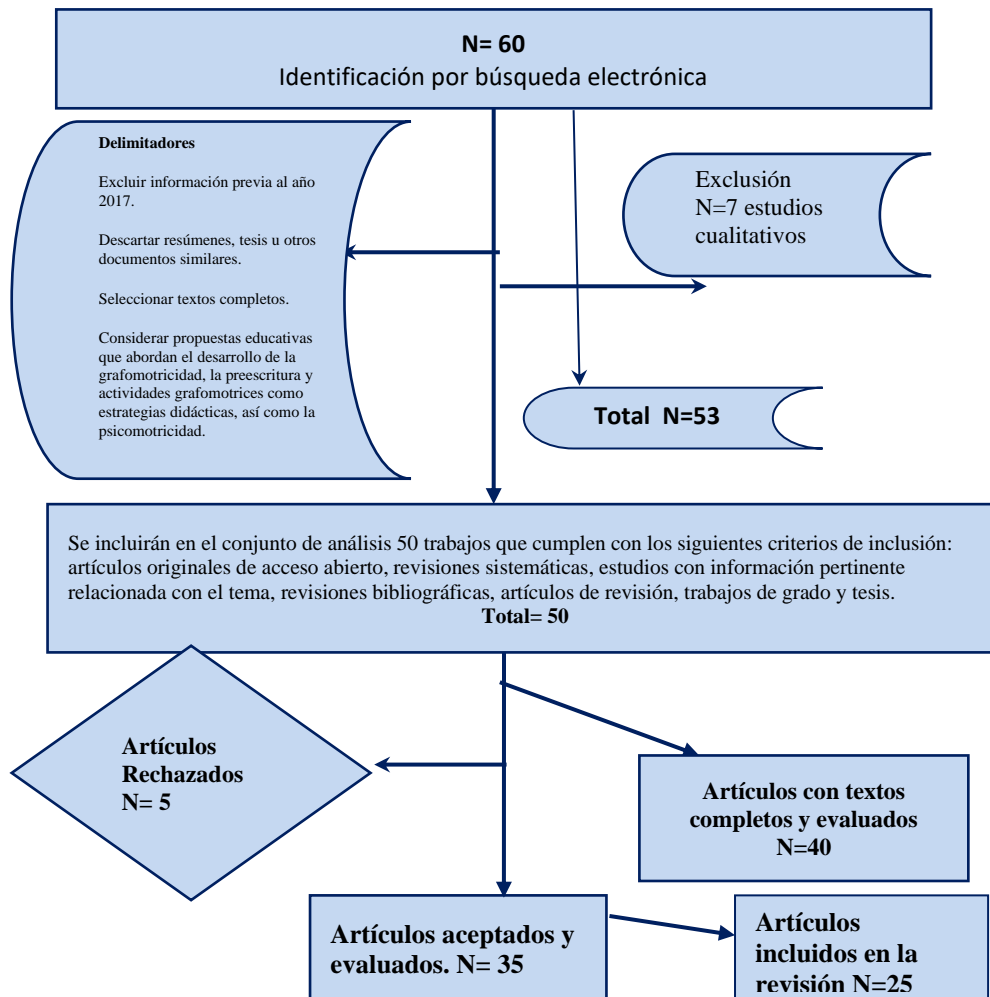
N= 60
Identificación por búsqueda electrónica

Delimitadores

Excluir información previa al año 2017.

Descartar resúmenes, tesis u otros documentos similares.

Seleccionar textos completos.

Considerar propuestas educativas que abordan el desarrollo de la grafomotricidad, la preescritura y actividades grafomotrices como estrategias didácticas, así como la psicomotricidad.

Exclusión
N=7 estudios cualitativos

Total N=53

Se incluirán en el conjunto de análisis 50 trabajos que cumplen con los siguientes criterios de inclusión: artículos originales de acceso abierto, revisiones sistemáticas, estudios con información pertinente relacionada con el tema, revisiones bibliográficas, artículos de revisión, trabajos de grado y tesis.
Total= 50

Artículos Rechazados
N= 5

Artículos con textos completos y evaluados
N=40

Artículos aceptados y evaluados. N= 35

Artículos incluidos en la revisión N=25